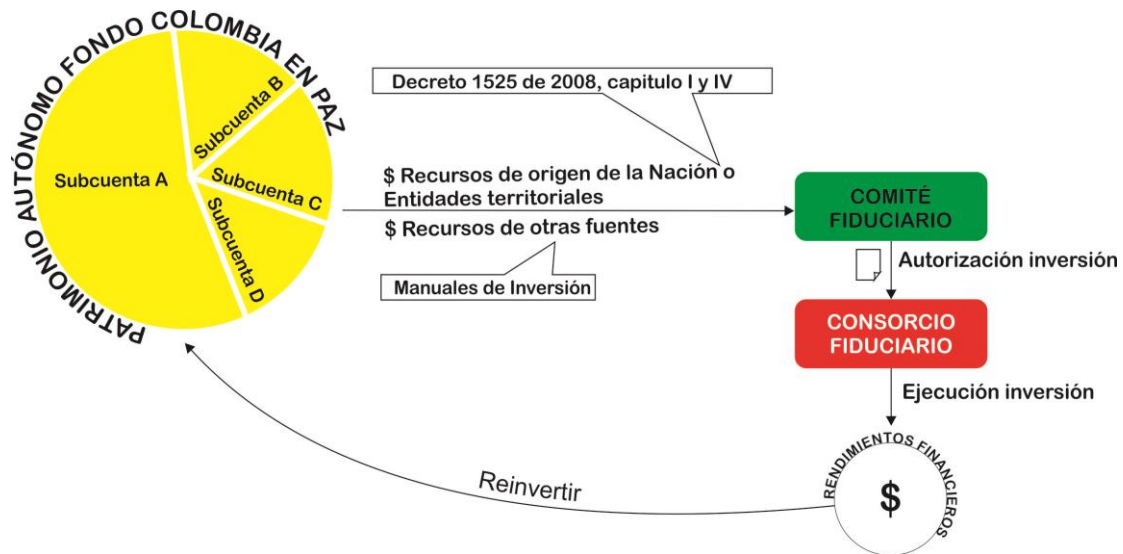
PATRIMONIO AUTÓNOMO FONDO COLOMBIA EN PAZ

Subcuenta A

Subcuenta B

Subcuenta C

Subcuenta D

Decreto 1525 de 2008, capitulo I y IV

$ Recursos de origen de la Nación o Entidades territoriales

$ Recursos de otras fuentes

Manuales de Inversión

COMITÉ FIDUCIARIO

Autorización inversión

CONSORCIO FIDUCIARIO

Ejecución inversión

RENDIMIENTOS FINANCIEROS

$

Reinvertir